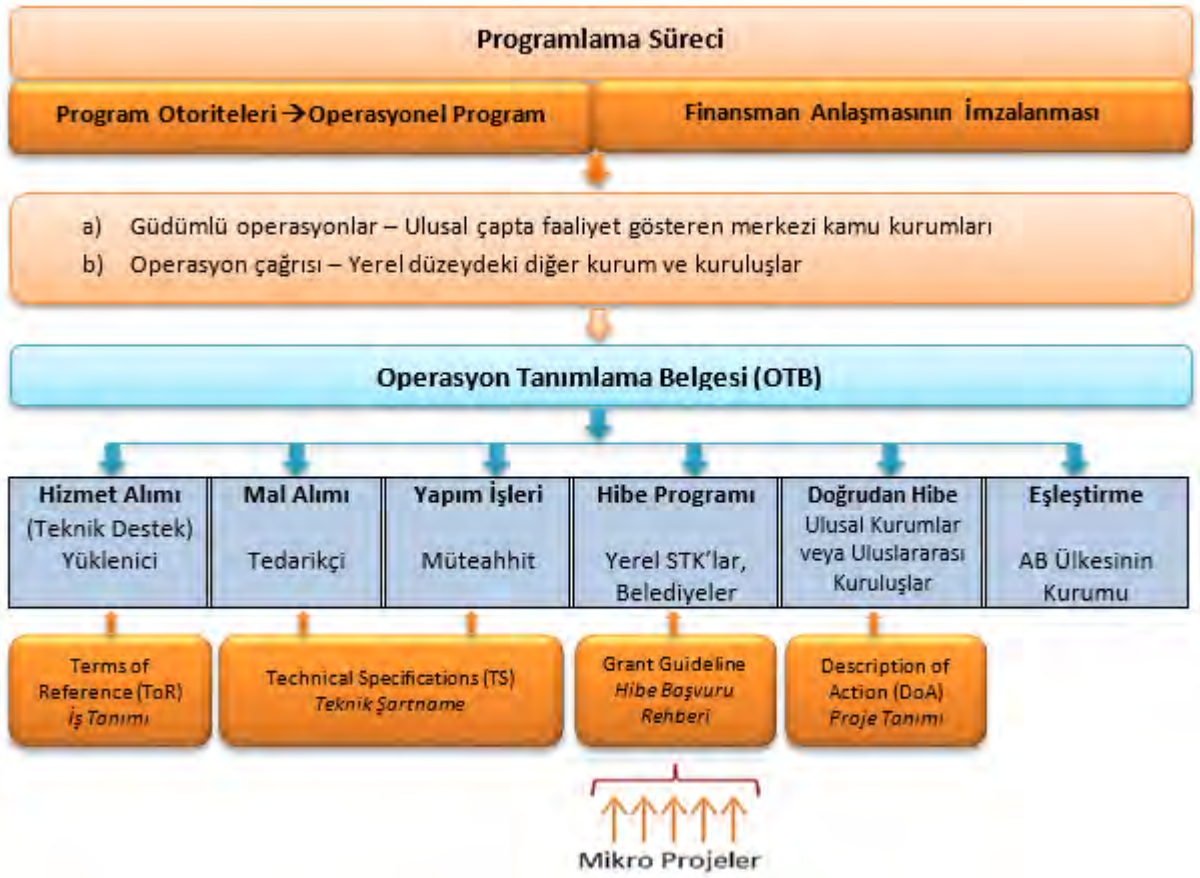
Programlama Süreci

Program Otoriteleri → Operasyonel Program

Finansman Anlaşmasının İmzalanması

a) Güdümlü operasyonlar – Ulusal çapta faaliyet gösteren merkezi kamu kurumları
b) Operasyon çağrısı – Yerel düzeydeki diğer kurum ve kuruluşlar

Operasyon Tanımlama Belgesi (OTB)

| Hizmet Alımı (Teknik Destek) Yüklenici | Mal Alımı Tedarikçi | Yapım İşleri Müteahhit | Hibe Programı Yerel STK'lar, Belediyeler | Doğrudan Hibe Ulusal Kurumlar veya Uluslararası Kuruluşlar | Eşleştirme AB Ülkesinin Kurumu |
|---|---|---|---|---|---|

Terms of Reference (ToR) İş Tanımı

Technical Specifications (TS) Teknik Şartname

Grant Guideline Hibe Başvuru Rehberi

Description of Action (DoA) Proje Tanımı

Mikro Projeler